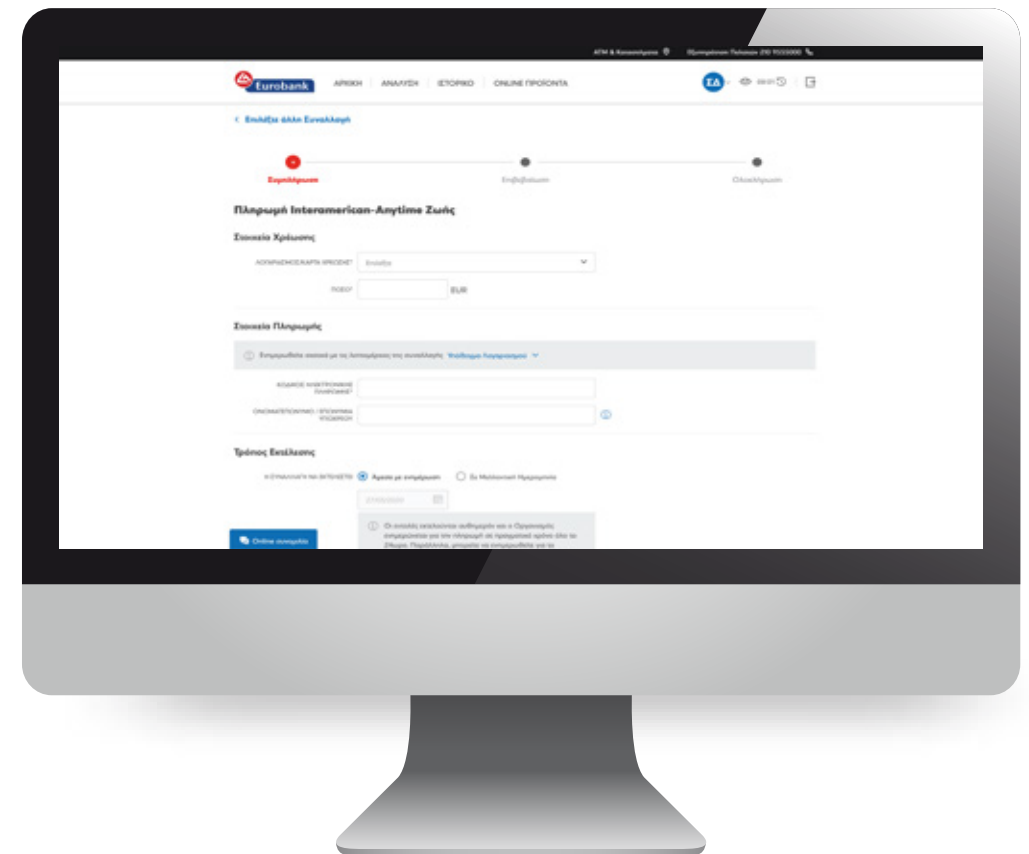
ATM & Καταστήματα   Εξυπηρέτηση Πελατών 210 9555000

Eurobank   ΑΡΧΙΚΗ   ΑΝΑΛΥΣΗ   ΙΣΤΟΡΙΚΟ   ONLINE ΠΡΟΪΟΝΤΑ   ΣΔ

< Επιλέξτε άλλη Συναλλαγή

Συμπλήρωση   Επιβεβαίωση   Ολοκλήρωση

Πληρωμή Interamerican-Anytime Ζωής

Στοιχεία Χρέωσης

ΛΟΓΑΡΙΑΣΜΟΣ/ΚΑΡΤΑ ΧΡΕΩΣΗΣ*   Επιλέξτε

ΠΟΣΟ*   EUR

Στοιχεία Πληρωμής

Ενημερωθείτε σχετικά με τις λεπτομέρειες της συναλλαγής   Υπόδειγμα λογαριασμού

ΚΩΔΙΚΟΣ ΗΛΕΚΤΡΟΝΙΚΗΣ ΠΛΗΡΩΜΗΣ*

ΟΝΟΜΑΤΕΠΩΝΥΜΟ / ΕΠΩΝΥΜΙΑ ΥΠΟΧΡΕΟΥ

Τρόπος Εκτέλεσης

Η ΣΥΝΑΛΛΑΓΗ ΝΑ ΕΚΤΕΛΕΣΤΕΙ   Άμεσα με ενημέρωση   Σε Μελλοντική Ημερομηνία

Επιλέξτε

Οι εντολές εκτελούνται αυθημερόν και ο Οργανισμός ενημερώνεται για την πληρωμή σε πραγματικό χρόνο όλο το 24ωρο. Παράλληλα, μπορείτε να ενημερωθείτε για τα

Online συνομιλία